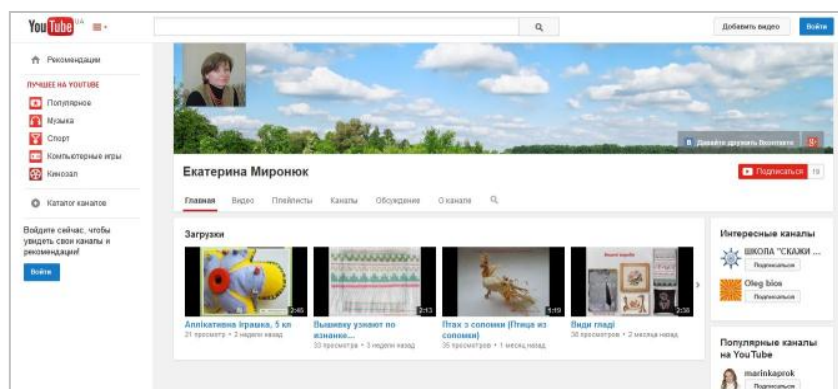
YouTube UA

Добавить видео Войти

Рекомендации

ЛУЧШЕЕ НА YOUTUBE

Популярное

Музыка

Спорт

Компьютерные игры

Кинозал

Каталог каналов

Войдите сейчас, чтобы увидеть свои каналы и рекомендации!

Войти

Давайте дружить Вконтакте

Екатерина Миронюк

Подписаться 18

Главная Видео Плейлисты Каналы Обсуждение О канале

Загрузки

2:45
Аплікативна іграшка, 5 кл
21 просмотр • 2 недели назад

2:13
Вышивку узнают по вязанке...
33 просмотра • 3 недели назад

1:19
Птах з соломки (Птица из соломки)
35 просмотров • 1 месяц назад

2:38
Види гладі
38 просмотров • 2 месяца назад

Интересные каналы

ШКОЛА "СКАЖИ ...
Подписаться

Oleg bios
Подписаться

Популярные каналы на YouTube

marinkaprok
Подписаться